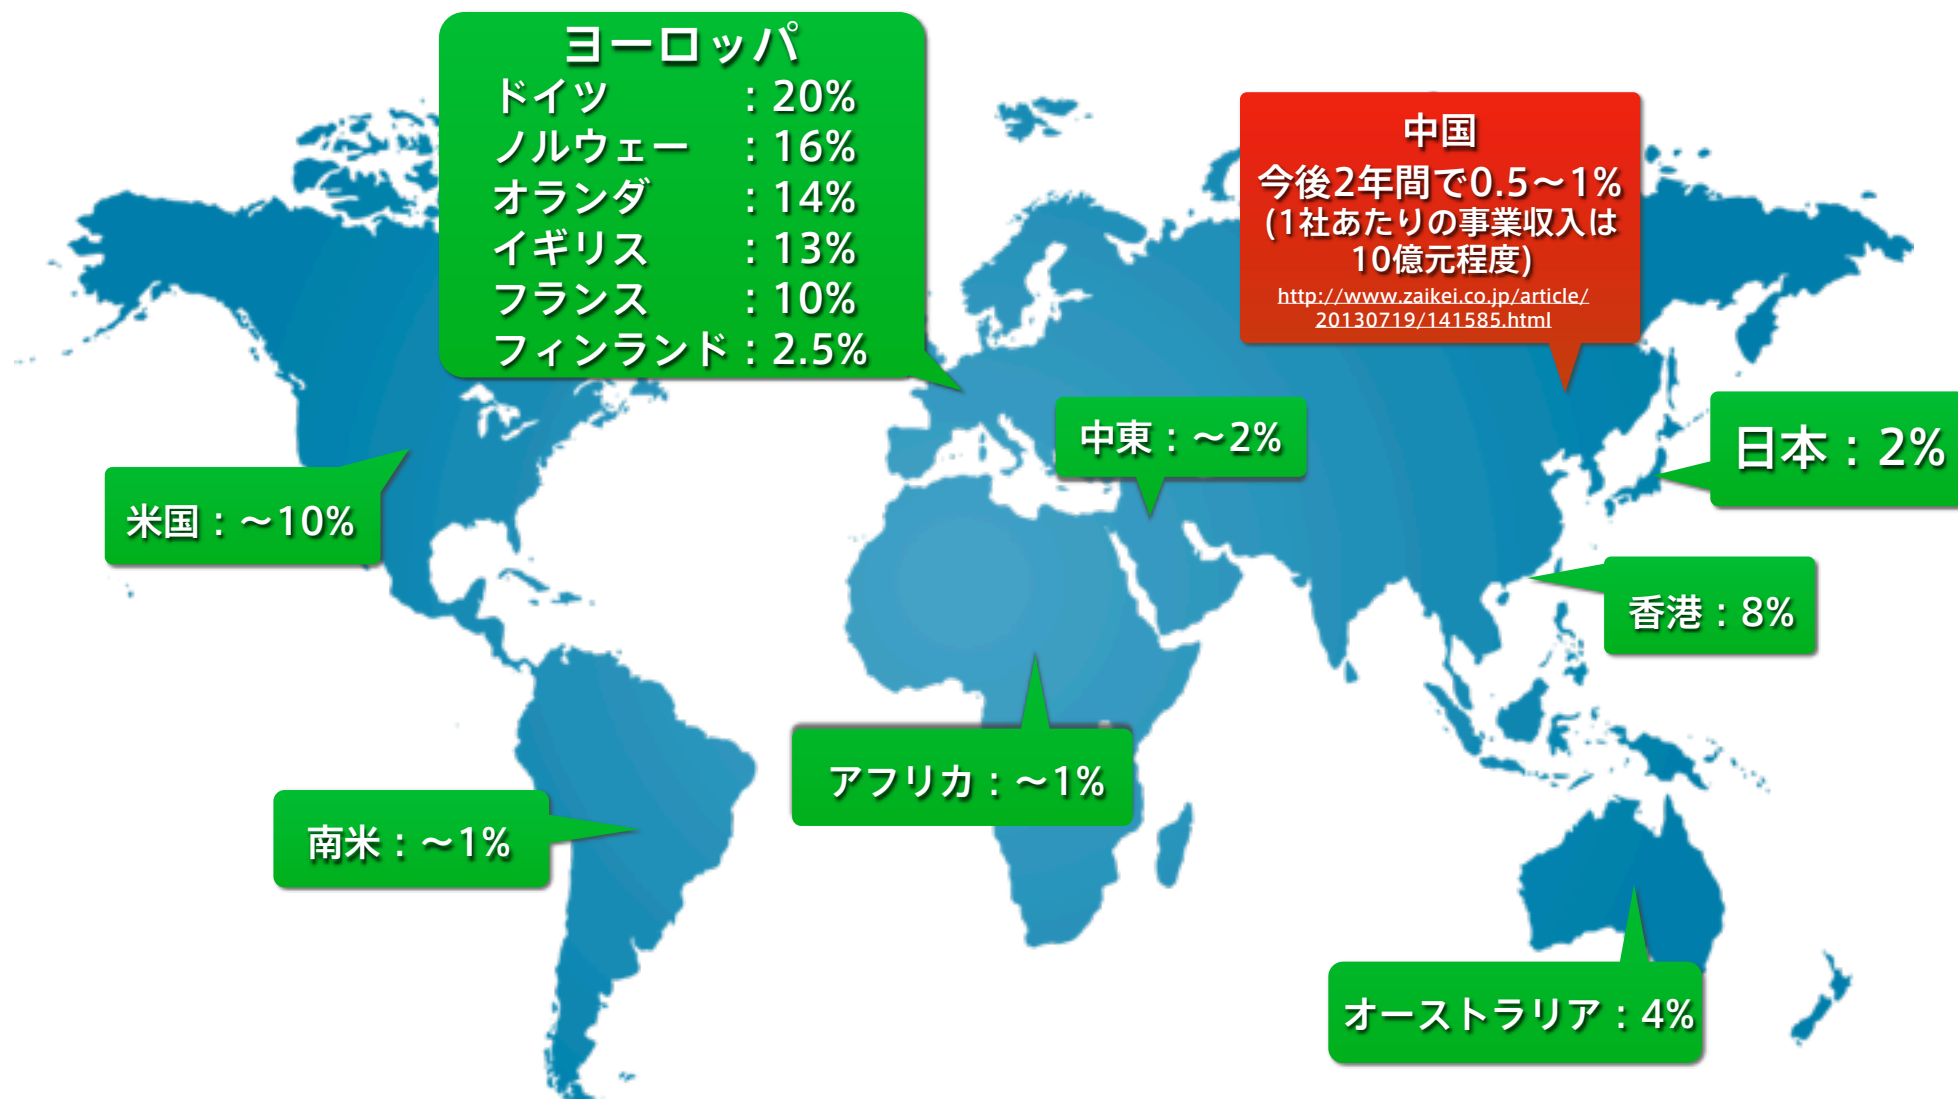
ヨーロッパ
ドイツ ：20%
ノルウェー ：16%
オランダ ：14%
イギリス ：13%
フランス ：10%
フィンランド：2.5%

中国
今後2年間で0.5～1%
(1社あたりの事業収入は10億元程度)
http://www.zaikei.co.jp/article/20130719/141585.html

中東：～2%

日本：2%

米国：～10%

香港：8%

アフリカ：～1%

南米：～1%

オーストラリア：4%